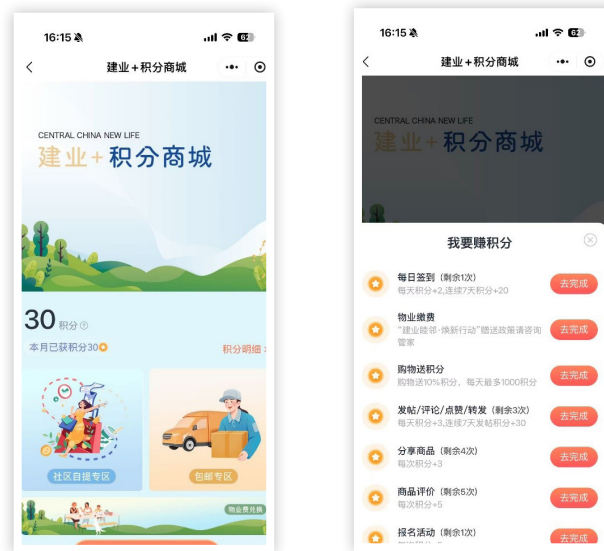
16:15
建业+积分商城

CENTRAL CHINA NEW LIFE
建业+积分商城

30 积分
本月已获积分30
积分明细 >

社区自提专区
包邮专区
物业费兑换

16:15
建业+积分商城

CENTRAL CHINA NEW LIFE
建业+积分商城

我要赚积分

每日签到（剩余1次）
每天积分+2,连续7天积分+20
去完成

物业缴费
"建业睦邻·焕新行动"赠送政策请咨询管家
去完成

购物送积分
购物送10%积分，每天最多1000积分
去完成

发帖/评论/点赞/转发（剩余3次）
每天积分+3,连续7天发帖积分+30
去完成

分享商品（剩余4次）
每次积分+3
去完成

商品评价（剩余5次）
每次积分+5
去完成

报名活动（剩余1次）
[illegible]
去完成